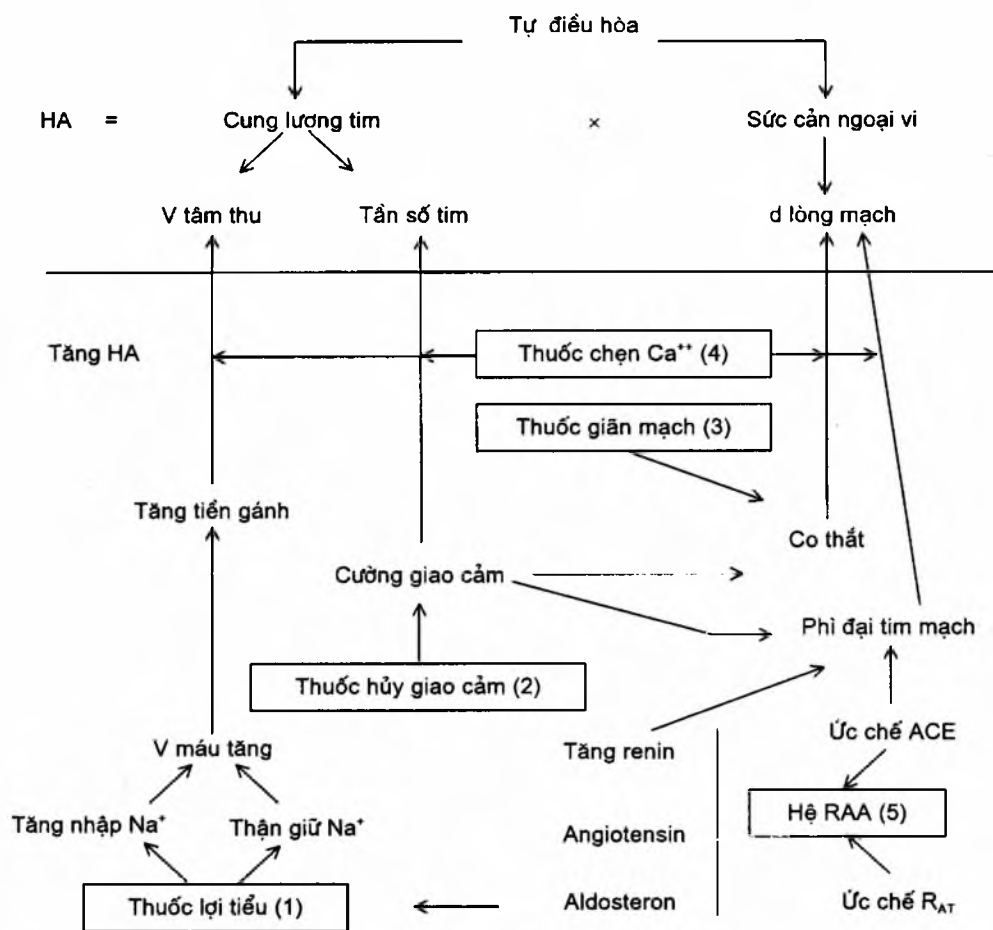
Tự điều hòa

HA = Cung lượng tim × Sức cản ngoại vi

V tâm thu

Tần số tim

d lòng mạch

Tăng HA

Thuốc chẹn $Ca^{++}$ (4)

Thuốc giãn mạch (3)

Tăng tiền gánh

Co thắt

Cường giao cảm

Phì đại tim mạch

Thuốc hủy giao cảm (2)

V máu tăng

Tăng renin

Ức chế ACE

Tăng nhập $Na^{+}$

Thận giữ $Na^{+}$

Angiotensin

Hệ RAA (5)

Thuốc lợi tiểu (1)

Aldosteron

Ức chế $R_{AT}$